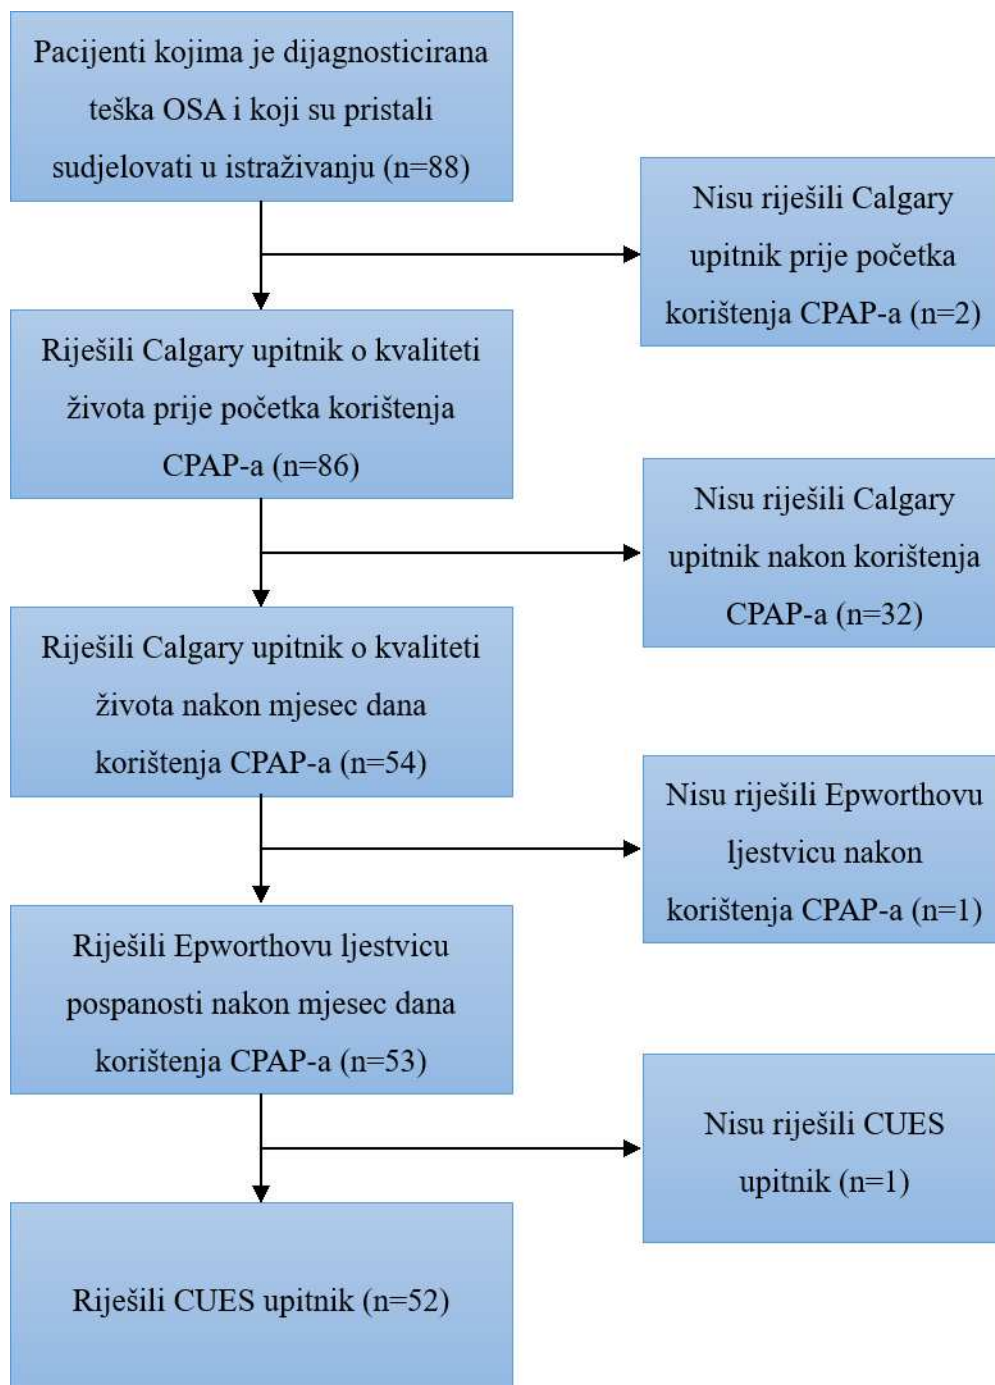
Pacijenti kojima je dijagnosticirana teška OSA i koji su pristali sudjelovati u istraživanju (n=88)

Nisu riješili Calgary upitnik prije početka korištenja CPAP-a (n=2)

Riješili Calgary upitnik o kvaliteti života prije početka korištenja CPAP-a (n=86)

Nisu riješili Calgary upitnik nakon korištenja CPAP-a (n=32)

Riješili Calgary upitnik o kvaliteti života nakon mjesec dana korištenja CPAP-a (n=54)

Nisu riješili Epworthovu ljestvicu nakon korištenja CPAP-a (n=1)

Riješili Epworthovu ljestvicu pospanosti nakon mjesec dana korištenja CPAP-a (n=53)

Nisu riješili CUES upitnik (n=1)

Riješili CUES upitnik (n=52)